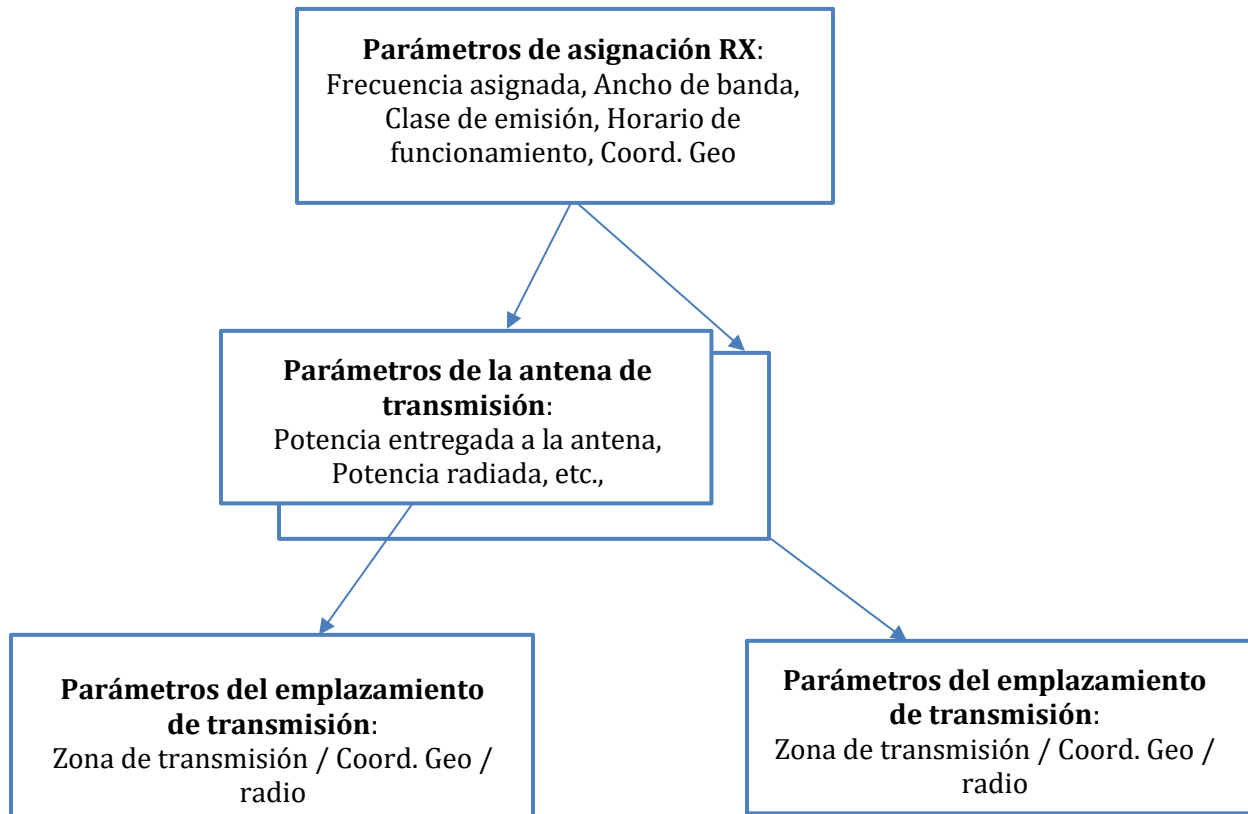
**Parámetros de asignación RX**:
Frecuencia asignada, Ancho de banda, Clase de emisión, Horario de funcionamiento, Coord. Geo

**Parámetros de la antena de transmisión**:
Potencia entregada a la antena, Potencia radiada, etc.,

**Parámetros del emplazamiento de transmisión**:
Zona de transmisión / Coord. Geo / radio

**Parámetros del emplazamiento de transmisión**:
Zona de transmisión / Coord. Geo / radio